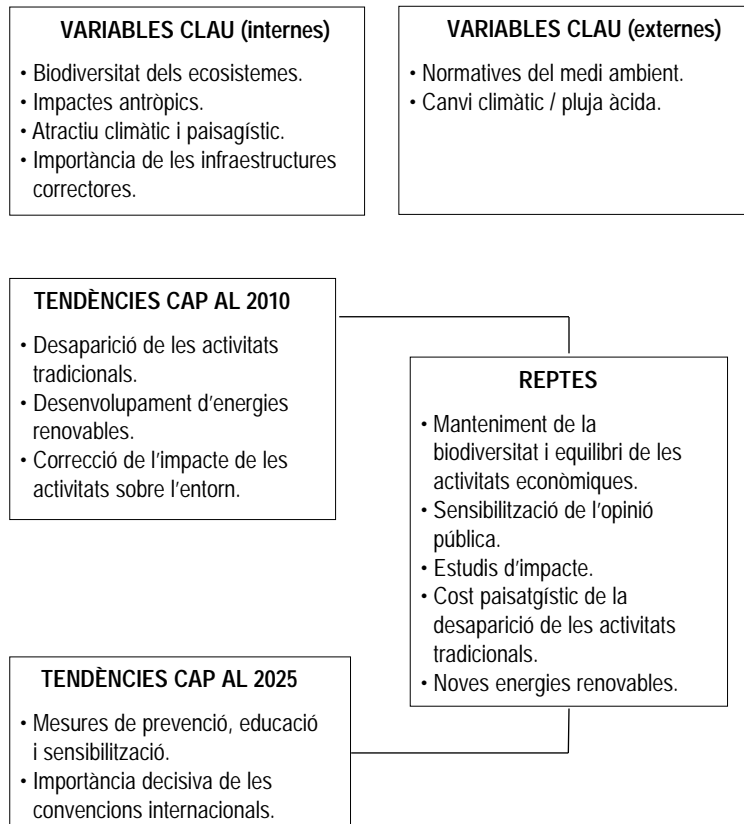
VARIABLES CLAU (internes)

• Biodiversitat dels ecosistemes.
• Impactes antròpics.
• Atractiu climàtic i paisagístic.
• Importància de les infraestructures correctores.

VARIABLES CLAU (externes)

• Normatives del medi ambient.
• Canvi climàtic / pluja àcida.

TENDÈNCIES CAP AL 2010

• Desaparició de les activitats tradicionals.
• Desenvolupament d'energies renovables.
• Correcció de l'impacte de les activitats sobre l'entorn.

REPTES

• Manteniment de la biodiversitat i equilibri de les activitats econòmiques.
• Sensibilització de l'opinió pública.
• Estudis d'impacte.
• Cost paisatgístic de la desaparició de les activitats tradicionals.
• Noves energies renovables.

TENDÈNCIES CAP AL 2025

• Mesures de prevenció, educació i sensibilització.
• Importància decisiva de les convencions internacionals.